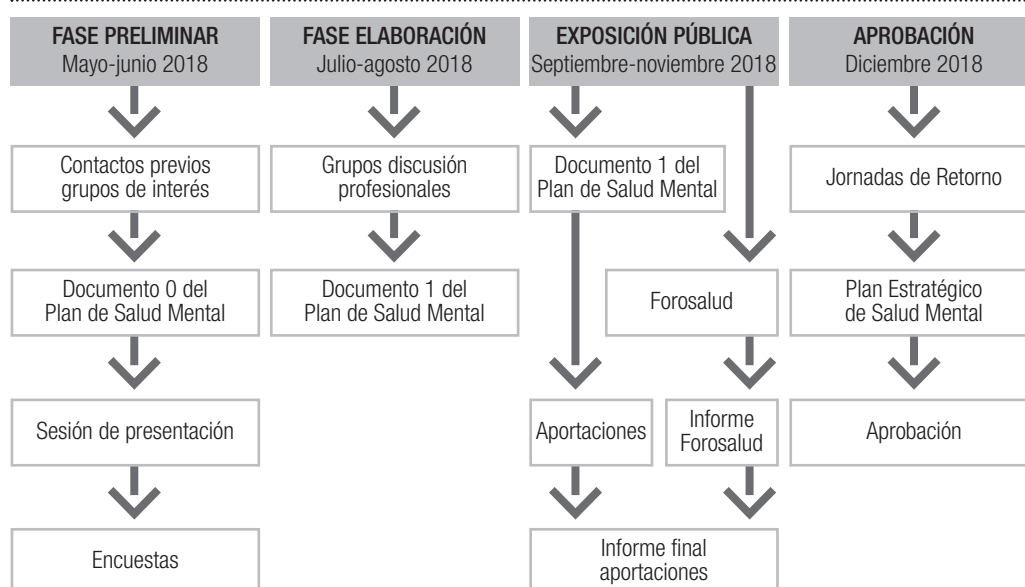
FASE PRELIMINAR
Mayo-junio 2018

Contactos previos grupos de interés

Documento 0 del Plan de Salud Mental

Sesión de presentación

Encuestas

FASE ELABORACIÓN
Julio-agosto 2018

Grupos discusión profesionales

Documento 1 del Plan de Salud Mental

EXPOSICIÓN PÚBLICA
Septiembre-noviembre 2018

Documento 1 del Plan de Salud Mental

Forosalud

Aportaciones

Informe Forosalud

Informe final aportaciones

APROBACIÓN
Diciembre 2018

Jornadas de Retorno

Plan Estratégico de Salud Mental

Aprobación